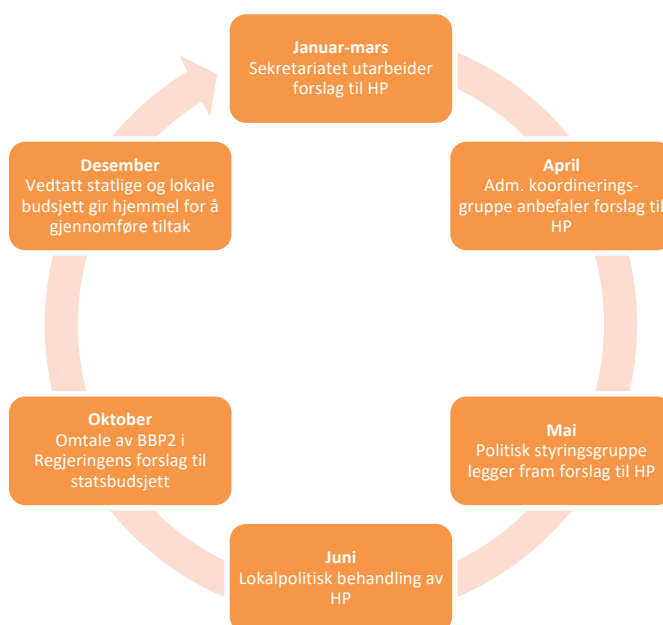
**Januar-mars**
Sekretariatet utarbeider forslag til HP

**April**
Adm. koordinerings-gruppe anbefaler forslag til HP

**Mai**
Politisk styringsgruppe legger fram forslag til HP

**Juni**
Lokalpolitisk behandling av HP

**Oktober**
Omtale av BBP2 i Regjeringens forslag til statsbudsjett

**Desember**
Vedtatt statlige og lokale budsjett gir hjemmel for å gjennomføre tiltak